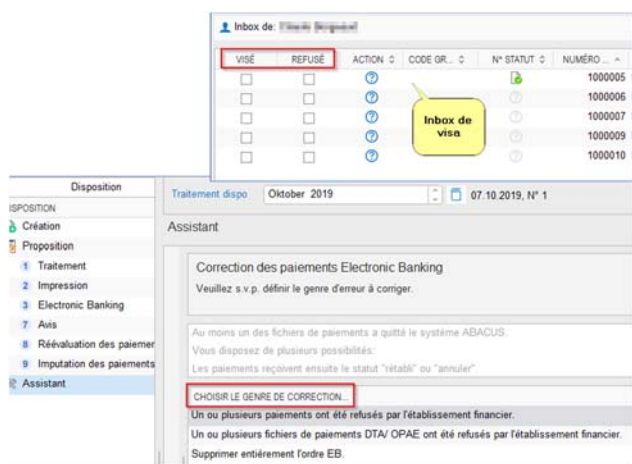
Inbox de: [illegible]

| VISÉ | REFUSÉ | ACTION | CODE GR... | N° STATUT | NUMÉRO ... |
|---|---|---|---|---|---|
| | | | | | 1000005 |
| | | | | | 1000006 |
| | | | | | 1000007 |
| | | | | | 1000009 |
| | | | | | 1000010 |

Inbox de visa

Disposition
ISPOSITION
Création
Proposition
1 Traitement
2 Impression
3 Electronic Banking
7 Avis
8 Réévaluation des paiemer
9 Imputation des paiements
Assistant

Traitement dispo
Oktober 2019
07.10.2019, N° 1

Assistant

Correction des paiements Electronic Banking
Veuillez s.v.p. définir le genre d'erreur à corriger.

Au moins un des fichiers de paiements a quitté le système ABACUS.
Vous disposez de plusieurs possibilités:
Les paiements reçoivent ensuite le statut "rétabli" ou "annuler"

CHOISIR LE GENRE DE CORRECTION...
Un ou plusieurs paiements ont été refusés par l'établissement financier.
Un ou plusieurs fichiers de paiements DTA/ OPAE ont été refusés par l'établissement financier.
Supprimer entièrement l'ordre EB.